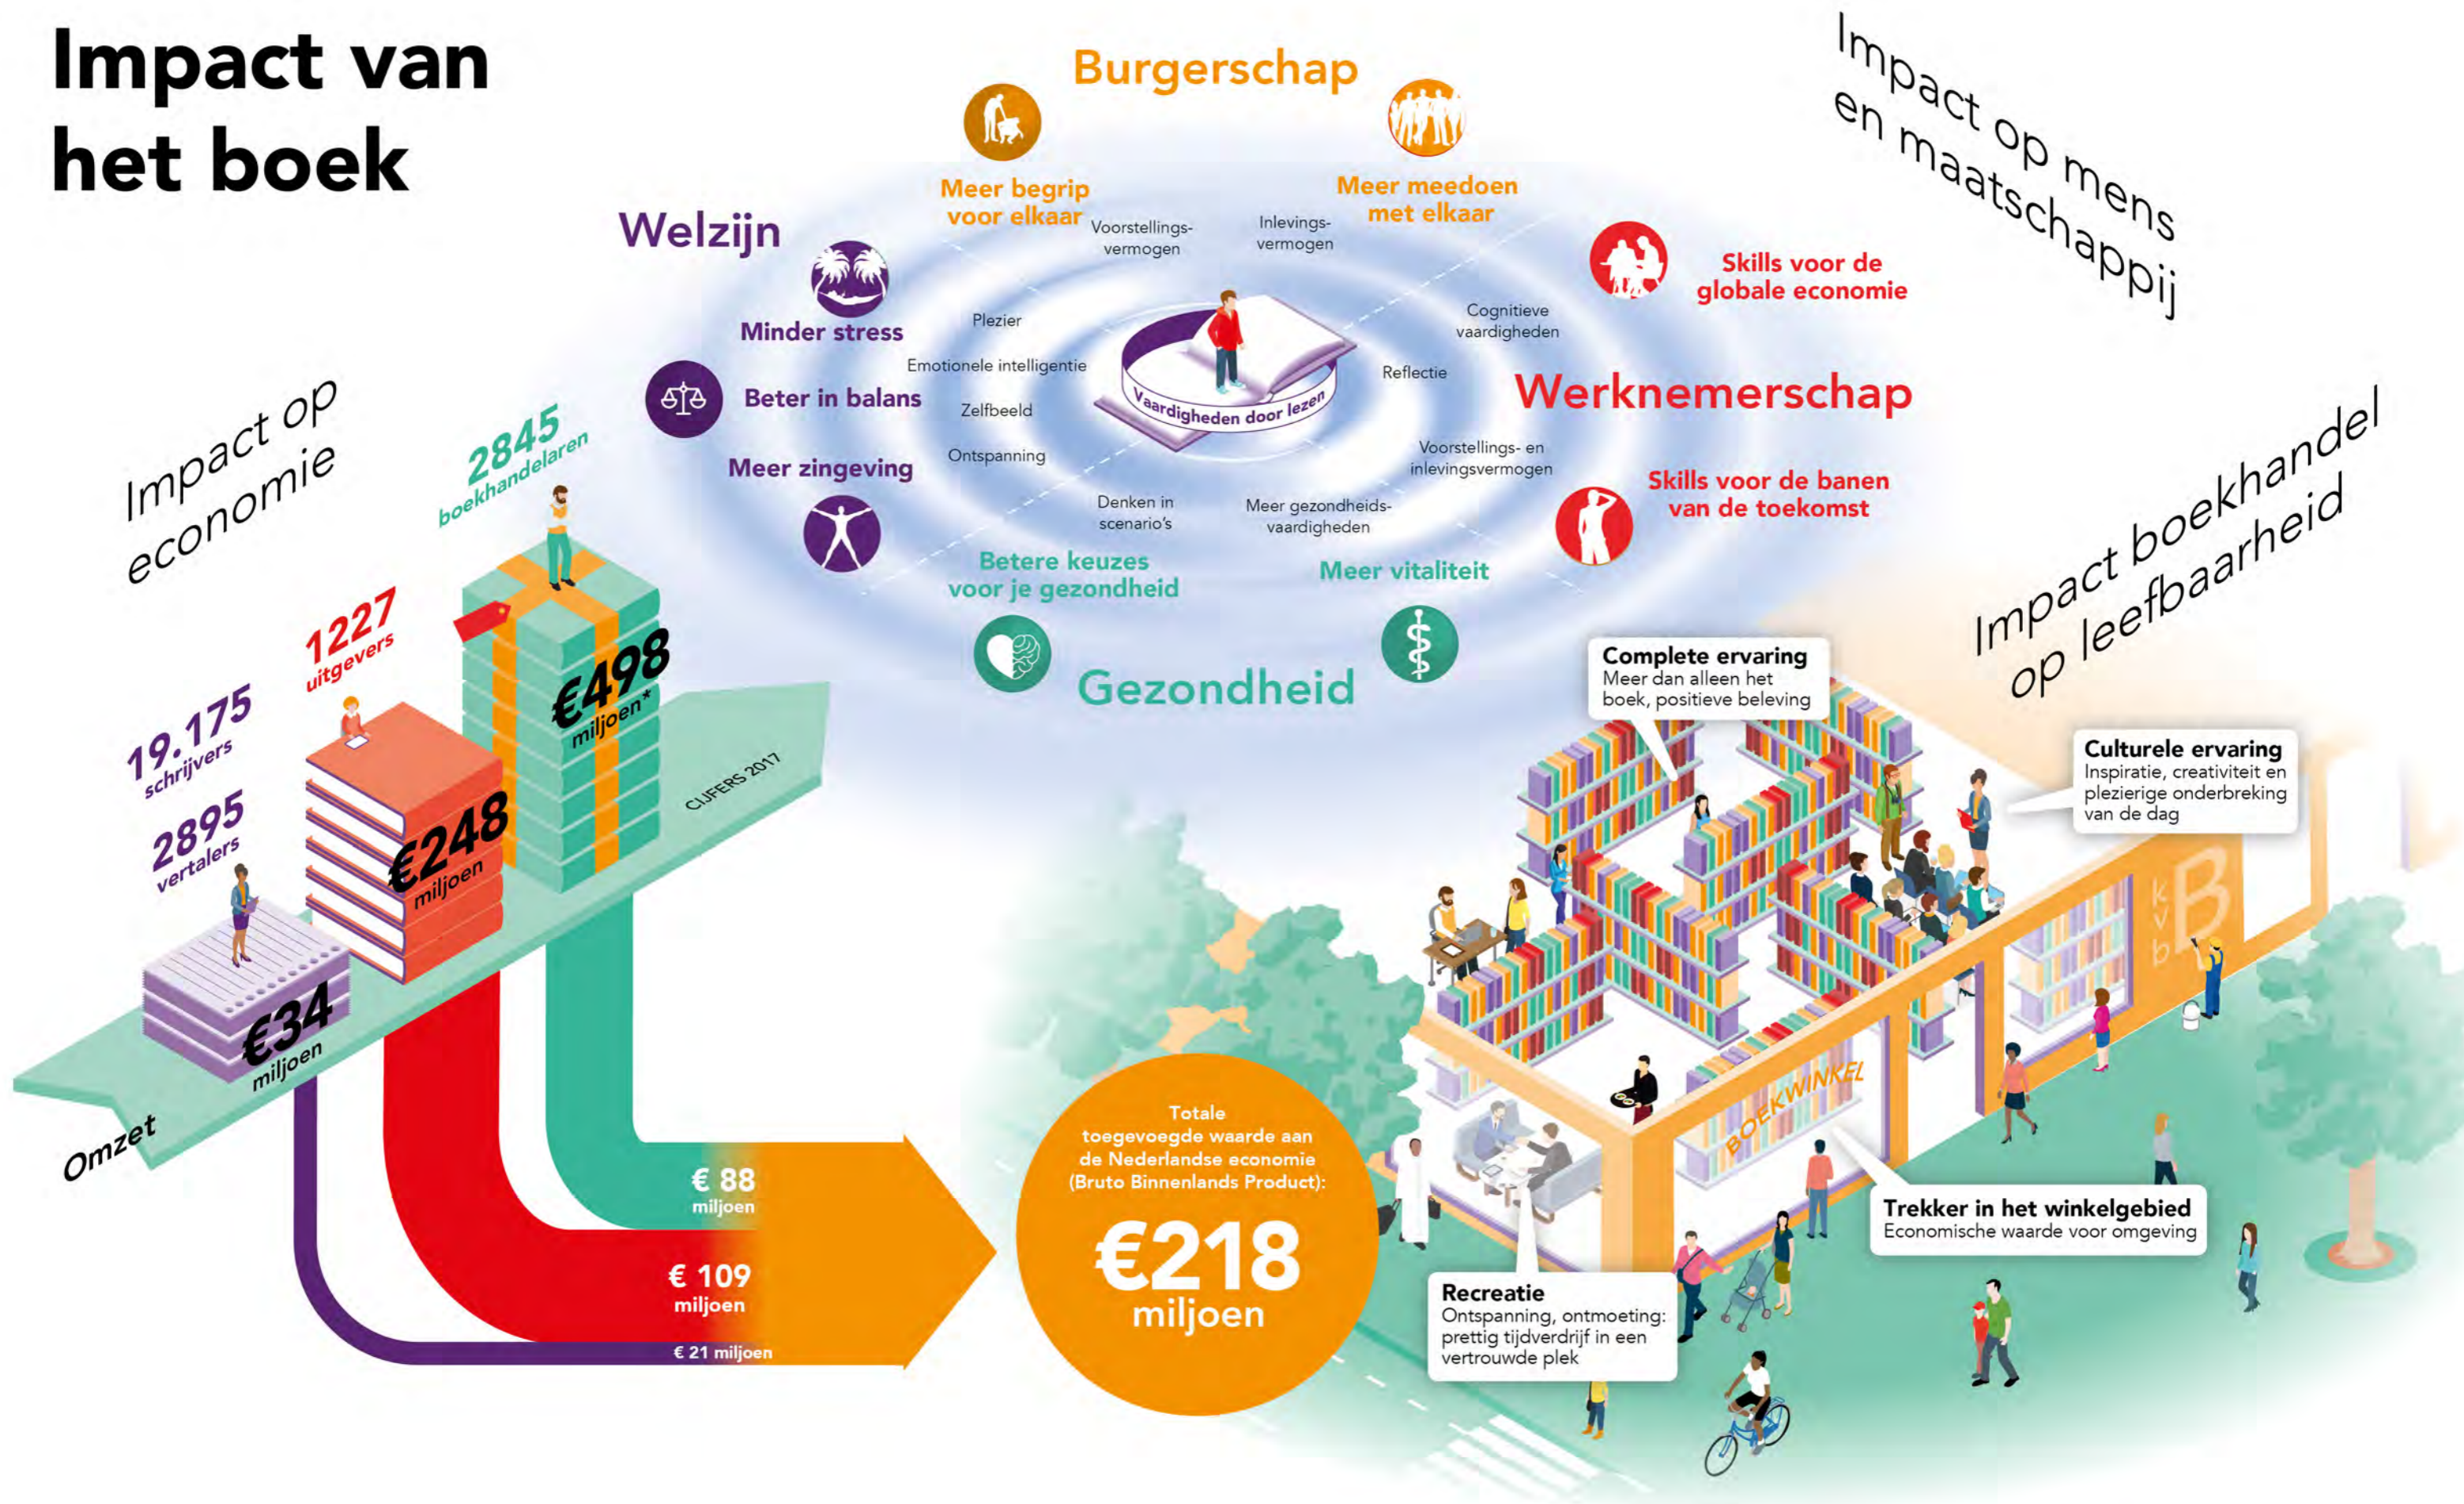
Impact van het boek

Burgerschap

Meer begrip voor elkaar

Meer meedoen met elkaar

Impact op mens en maatschappij

Welzijn

Voorstellings-vermogen

Inlevings-vermogen

Skills voor de globale economie

Minder stress

Plezier

Cognitieve vaardigheden

Emotionele intelligentie

Reflectie

Beter in balans

Vaardigheden door lezen

Werknemerschap

Zelfbeeld

Ontspanning

Voorstellings- en inlevingsvermogen

Meer zingeving

Skills voor de banen van de toekomst

Denken in scenario's

Meer gezondheids-vaardigheden

Betere keuzes voor je gezondheid

Meer vitaliteit

Gezondheid

Impact op economie

2845 boekhandelaren

1227 uitgevers

19.175 schrijvers

2895 vertalers

€498 miljoen*

€248 miljoen

€34 miljoen

CIJFERS 2017

Omzet

Impact boekhandel op leefbaarheid

Complete ervaring
Meer dan alleen het boek, positieve beleving

Culturele ervaring
Inspiratie, creativiteit en plezierige onderbreking van de dag

kvb B

BOEKWINKEL

€ 88 miljoen

€ 109 miljoen

€ 21 miljoen

Totale toegevoegde waarde aan de Nederlandse economie (Bruto Binnenlands Product):

€218 miljoen

Trekker in het winkelgebied
Economische waarde voor omgeving

Recreatie
Ontspanning, ontmoeting: prettig tijdverdrijf in een vertrouwde plek